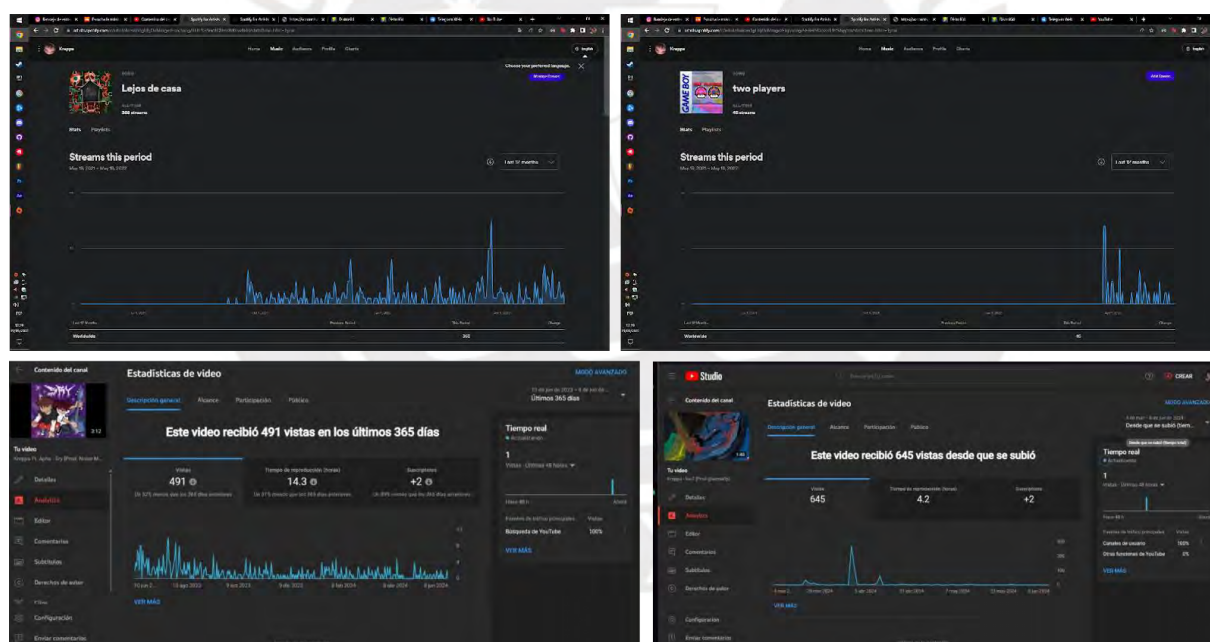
Kroppe

Home Music Audience Profile Charts

Lejos de casa

366 streams

Stats Playlists

Streams this period

Choose your preferred language.

Last 12 months

Worldwide

Kroppe

Home Music Audience Profile Charts

two players

Stats Playlists

Streams this period

Last 12 months

Worldwide

Contenido del canal

Tu video

Detalles

Analytics

Editor

Comentarios

Subtítulos

Derechos de autor

Configuración

Enviar comentarios

Estadísticas de video

MODO AVANZADO

Descripción general Alcance Participación Público

Últimos 365 días

Este video recibió 491 vistas en los últimos 365 días

Vistas
491

Tiempo de reproducción (horas)
14.3

Suscriptores
+2

Tiempo real

1

Búsqueda de YouTube 100%

VER MÁS

Studio

CREAR

Contenido del canal

Tu video

Detalles

Analytics

Editor

Comentarios

Subtítulos

Derechos de autor

Configuración

Enviar comentarios

Estadísticas de video

MODO AVANZADO

Descripción general Alcance Participación Público

Desde que se subió

Este video recibió 645 vistas desde que se subió

Vistas
645

Tiempo de reproducción (horas)
4.2

Suscriptores
+2

Tiempo real

Canales de usuario 100%

Otras funciones de YouTube 0%

VER MÁS